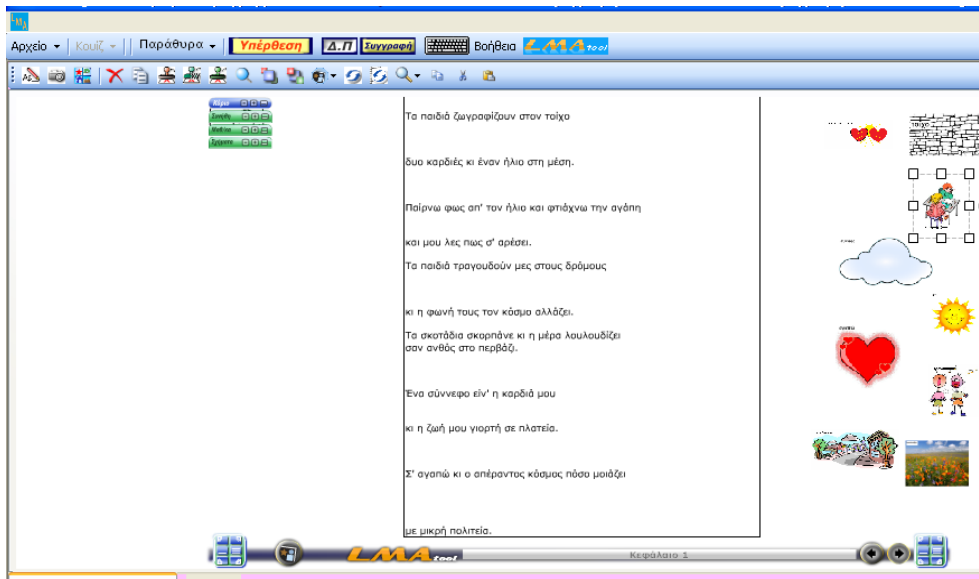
Αρχείο ▾ | Κουίζ ▾ | Παράθυρα ▾ | Υπέρθεση | Δ.Π | Συγγραφή | Βοήθεια | LMA tool

Τα παιδιά ζωγραφίζουν στον τοίχο

δυο καρδιές κι έναν ήλιο στη μέση.

Παίρνω φως απ' τον ήλιο και φτιάχνω την αγάπη

και μου λες πως σ' αρέσει.

Τα παιδιά τραγουδούν μες στους δρόμους

κι η φωνή τους τον κόσμο αλλάζει.

Τα σκοτάδια σκορπάνε κι η μέρα λουλουδίζει σαν ανθός στο περβάζι.

Ένα σύννεφο είν' η καρδιά μου

κι η ζωή μου γιορτή σε πλατεία.

Σ' αγαπώ κι ο απέραντος κόσμος πόσο μοιάζει

με μικρή πολιτεία.

LMA tool
Κεφάλαιο 1